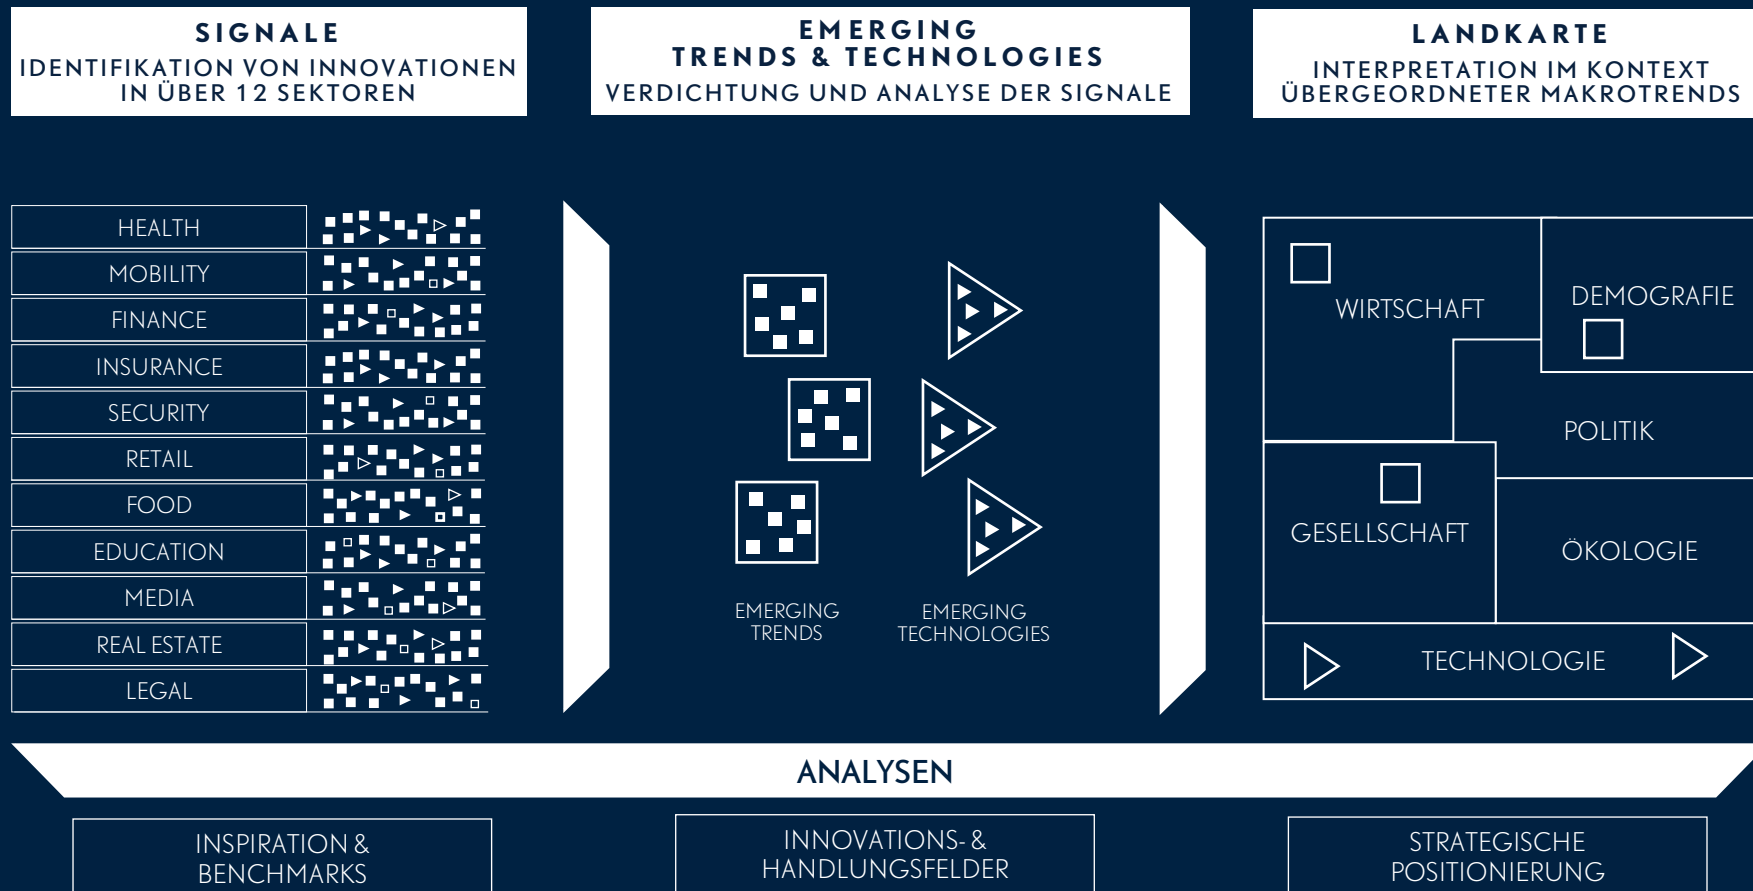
SIGNALE
IDENTIFIKATION VON INNOVATIONEN IN ÜBER 12 SEKTOREN

EMERGING TRENDS & TECHNOLOGIES
VERDICHTUNG UND ANALYSE DER SIGNALE

LANDKARTE
INTERPRETATION IM KONTEXT ÜBERGEORDNETER MAKROTRENDS

HEALTH
MOBILITY
FINANCE
INSURANCE
SECURITY
RETAIL
FOOD
EDUCATION
MEDIA
REAL ESTATE
LEGAL

EMERGING TRENDS
EMERGING TECHNOLOGIES

WIRTSCHAFT
DEMOGRAFIE
POLITIK
GESELLSCHAFT
ÖKOLOGIE
TECHNOLOGIE

ANALYSEN

INSPIRATION & BENCHMARKS

INNOVATIONS- & HANDLUNGSFELDER

STRATEGISCHE POSITIONIERUNG